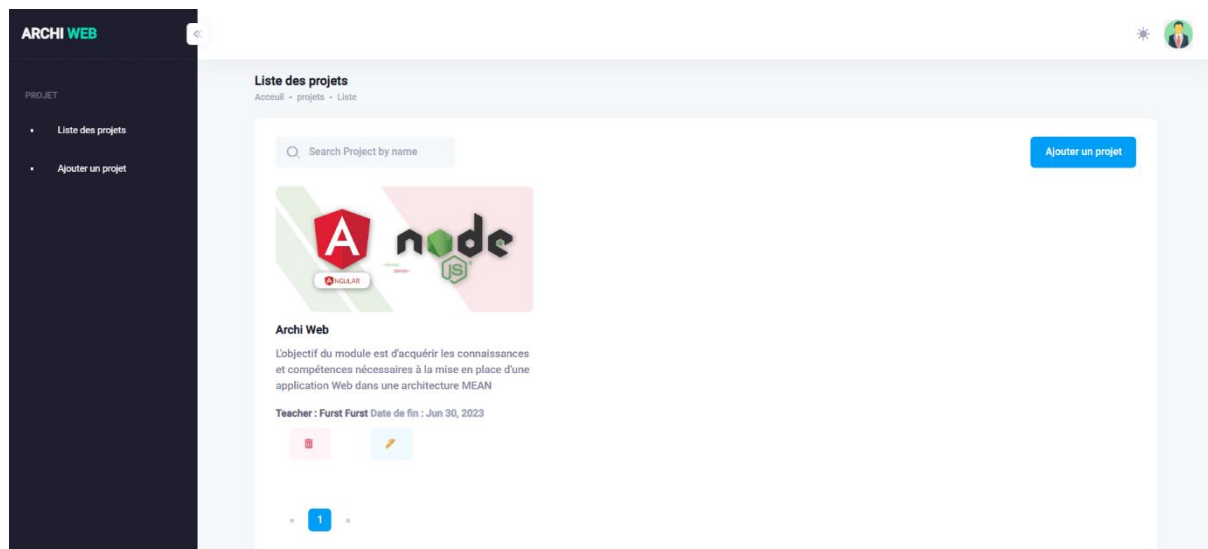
ARCHI WEB

«

PROJET

Liste des projets

Ajouter un projet

Liste des projets

Acceuil - projets - Liste

Search Project by name

Ajouter un projet

ANGULAR

node JS

Archi Web

L'objectif du module est d'acquérir les connaissances et compétences nécessaires à la mise en place d'une application Web dans une architecture MEAN

Teacher : Furst Furst Date de fin : Jun 30, 2023

« 1 »